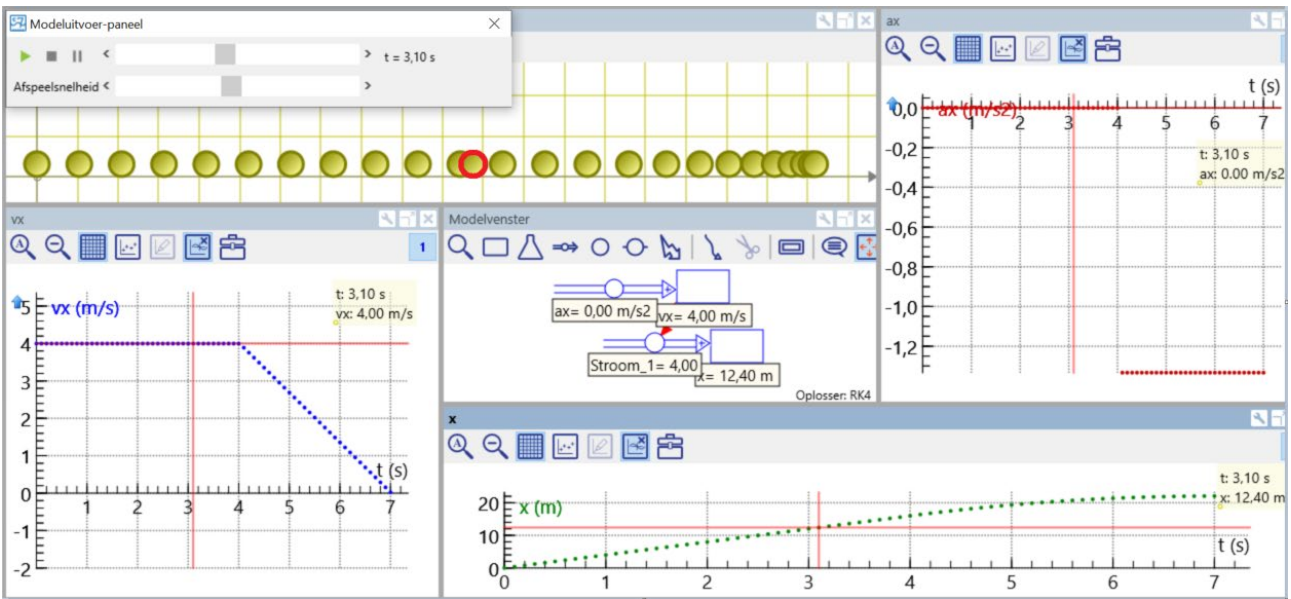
Modeluitvoer-paneel

t = 3,10 s

Afspeelsnelheid

ax

t (s)

0,0 ax (m/s2) 1 2 3 4 5 6 7

-0,2

t: 3,10 s
ax: 0.00 m/s2

-0,4

-0,6

-0,8

-1,0

-1,2

vx

1

vx (m/s)

t: 3,10 s
vx: 4,00 m/s

5
4
3
2
1
0
-1
-2

t (s)

1 2 3 4 5 6 7

Modelvenster

ax= 0,00 m/s2

vx= 4,00 m/s

Stroom_1= 4,00

x= 12,40 m

Oplosser: RK4

x

x (m)

t: 3,10 s
x: 12,40 m

20
10
0

t (s)

0 1 2 3 4 5 6 7